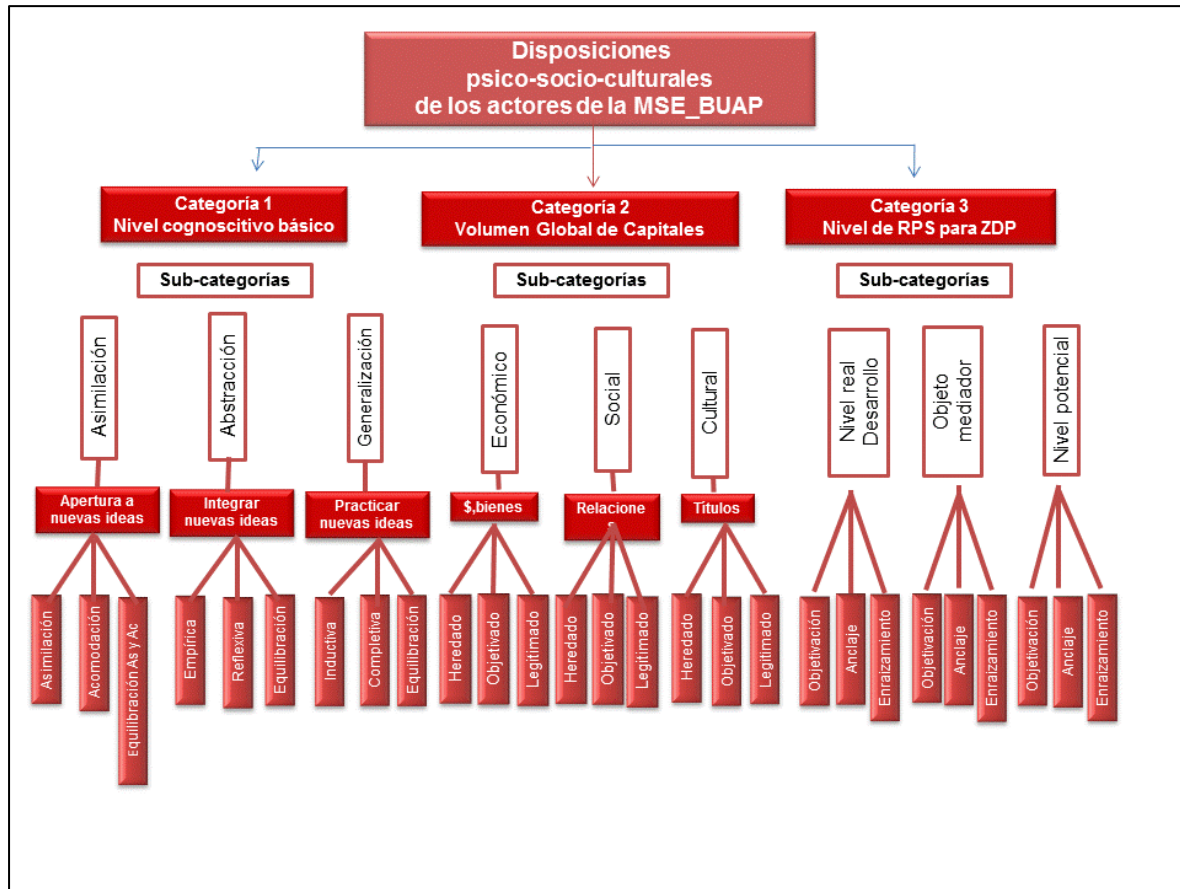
Disposiciones psico-socio-culturales de los actores de la MSE_BUAP

Categoría 1
Nivel cognoscitivo básico

Categoría 2
Volumen Global de Capitales

Categoría 3
Nivel de RPS para ZDP

Sub-categorías

Sub-categorías

Sub-categorías

Asimilación

Abstracción

Generalización

Económico

Social

Cultural

Nivel real Desarrollo

Objeto mediador

Nivel potencial

Apertura a nuevas ideas

Integrar nuevas ideas

Practicar nuevas ideas

$,bienes

Relacione s

Títulos

Asimilación

Acomodación

Equilibración As y Ac

Empírica

Reflexiva

Equilibración

Inductiva

Completiva

Equilibración

Heredado

Objetivado

Legitimado

Heredado

Objetivado

Legitimado

Heredado

Objetivado

Legitimado

Objetivación

Anclaje

Enraizamiento

Objetivación

Anclaje

Enraizamiento

Objetivación

Anclaje

Enraizamiento